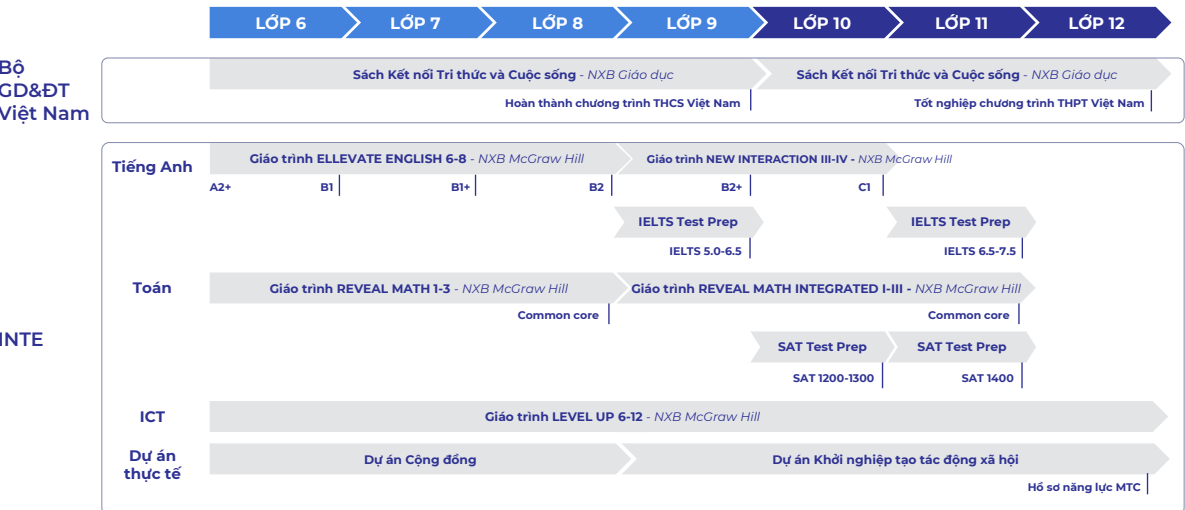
LỚP 6 LỚP 7 LỚP 8 LỚP 9 LỚP 10 LỚP 11 LỚP 12

Bộ GD&ĐT Việt Nam

Sách Kết nối Tri thức và Cuộc sống - NXB Giáo dục

Hoàn thành chương trình THCS Việt Nam

Sách Kết nối Tri thức và Cuộc sống - NXB Giáo dục

Tốt nghiệp chương trình THPT Việt Nam

INTE

Tiếng Anh

Giáo trình ELLEVATE ENGLISH 6-8 - NXB McGraw Hill

Giáo trình NEW INTERACTION III-IV - NXB McGraw Hill

A2+ B1 B1+ B2 B2+ C1

IELTS Test Prep

IELTS 5.0-6.5

IELTS Test Prep

IELTS 6.5-7.5

Toán

Giáo trình REVEAL MATH 1-3 - NXB McGraw Hill

Common core

Giáo trình REVEAL MATH INTEGRATED I-III - NXB McGraw Hill

Common core

SAT Test Prep

SAT 1200-1300

SAT Test Prep

SAT 1400

ICT

Giáo trình LEVEL UP 6-12 - NXB McGraw Hill

Dự án thực tế

Dự án Cộng đồng

Dự án Khởi nghiệp tạo tác động xã hội

Hồ sơ năng lực MTC